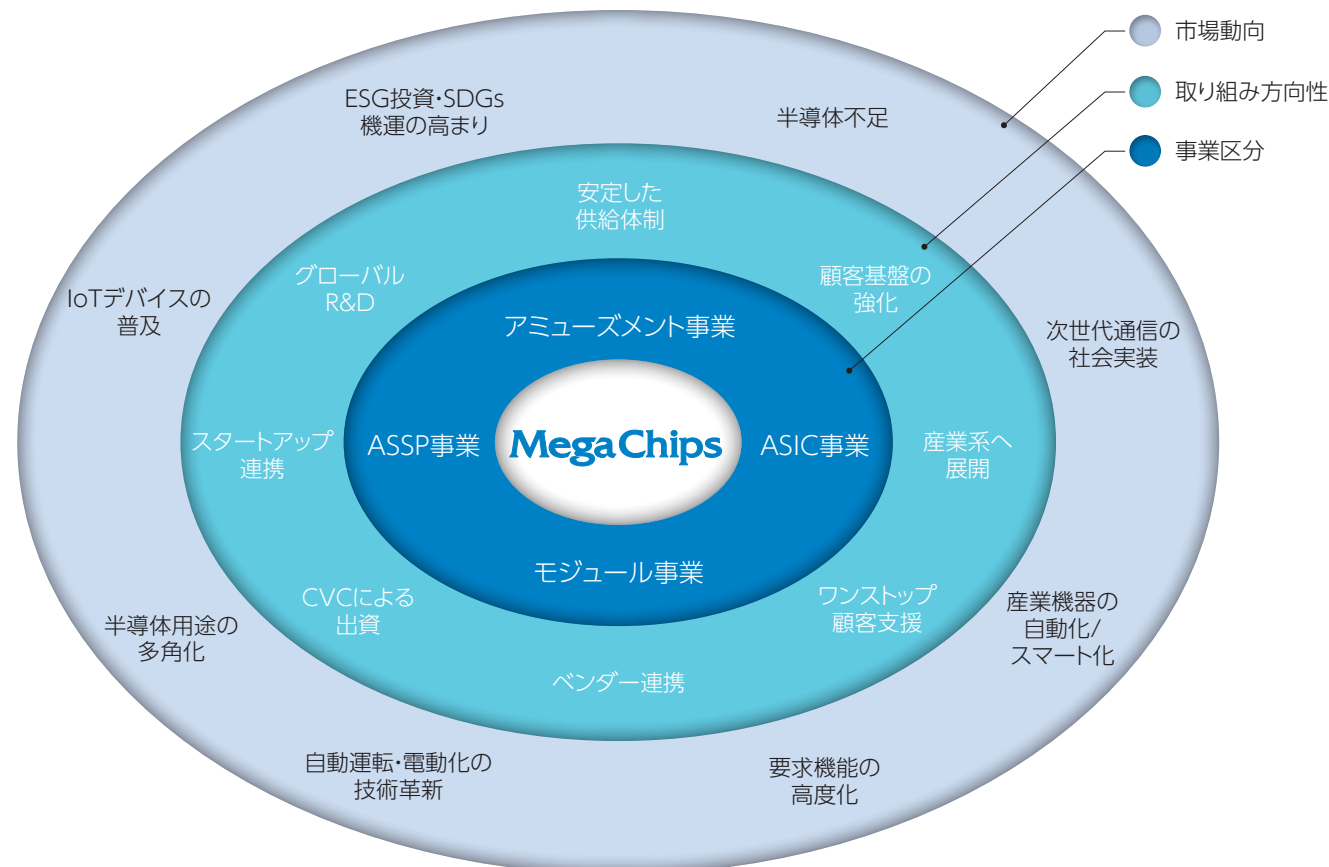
市場動向

取り組み方向性

事業区分

ESG投資・SDGs
機運の高まり

半導体不足

IoTデバイスの
普及

次世代通信の
社会実装

半導体用途の
多角化

産業機器の
自動化/
スマート化

自動運転・電動化の
技術革新

要求機能の
高度化

安定した
供給体制

グローバル
R&D

顧客基盤の
強化

スタートアップ
連携

産業系へ
展開

CVCによる
出資

ワンストップ
顧客支援

ベンダー連携

アミューズメント事業

ASSP事業

MegaChips

ASIC事業

モジュール事業